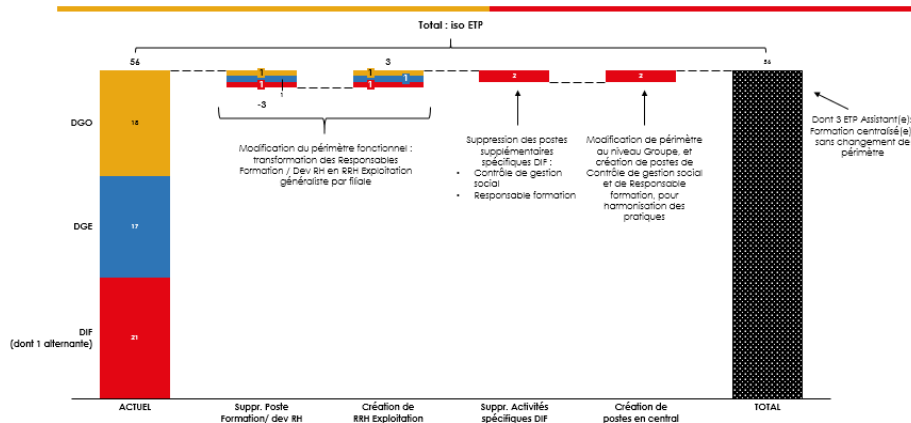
Total : iso ETP

56

56

DGO

18

DGE

17

DIF
(dont 1 alternante)

21

1
1
1

-3

1
1
1

3

2

2

Dont 3 ETP Assistant(e)s Formation centralisé(e)s sans changement de périmètre

Modification du périmètre fonctionnel : transformation des Responsables Formation / Dev RH en RRH Exploitation généraliste par filiale

Suppression des postes supplémentaires spécifiques DIF :
• Contrôle de gestion social
• Responsable formation

Modification de périmètre au niveau Groupe, et création de postes de Contrôle de gestion social et de Responsable formation, pour harmonisation des pratiques

ACTUEL

Suppr. Poste Formation/ dev RH

Création de RRH Exploitation

Suppr. Activités spécifiques DIF

Création de postes en central

TOTAL